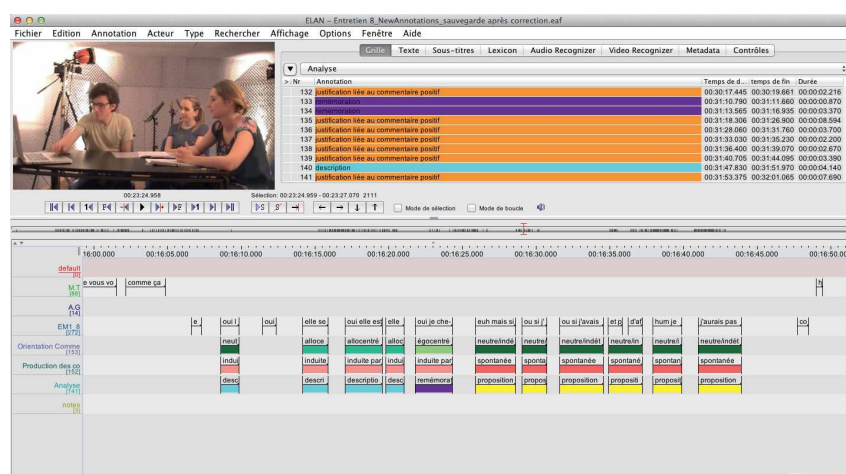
ELAN - Entretien 8_NewAnnotations_sauvegarde après correction.eaf

Fichier Edition Annotation Acteur Type Rechercher Affichage Options Fenêtre Aide

Grille Texte Sous-titres Lexicon Audio Recognizer Video Recognizer Metadata Contrôles

Analyse

| Nr | Annotation | Temps de d... | temps de fin | Durée |
|---|---|---|---|---|
| 132 | justification liée au commentaire positif | 00:30:17.445 | 00:30:19.661 | 00:00:02.216 |
| 133 | remémoration | 00:31:10.790 | 00:31:11.660 | 00:00:00.870 |
| 134 | remémoration | 00:31:13.565 | 00:31:16.935 | 00:00:03.370 |
| 135 | justification liée au commentaire positif | 00:31:18.306 | 00:31:26.900 | 00:00:08.594 |
| 136 | justification liée au commentaire positif | 00:31:28.060 | 00:31:31.760 | 00:00:03.700 |
| 137 | justification liée au commentaire positif | 00:31:33.030 | 00:31:35.230 | 00:00:02.200 |
| 138 | justification liée au commentaire positif | 00:31:36.400 | 00:31:39.070 | 00:00:02.670 |
| 139 | justification liée au commentaire positif | 00:31:40.705 | 00:31:44.095 | 00:00:03.390 |
| 140 | description | 00:31:47.830 | 00:31:51.970 | 00:00:04.140 |
| 141 | justification liée au commentaire positif | 00:31:53.375 | 00:32:01.065 | 00:00:07.690 |

00:23:24.958

Sélection: 00:23:24.959 - 00:23:27.070 2111

Mode de sélection Mode de boucle

16:00.000 00:16:05.000 00:16:10.000 00:16:15.000 00:16:20.000 00:16:25.000 00:16:30.000 00:16:35.000 00:16:40.000 00:16:45.000 00:16:50.0

default [0]

M.T [96] e vous vo comme ça

A.G [14]

EM1_8 [272] e oui i oui elle se oui elle est elle oui je che euh mais si ou si ou si j'avais et p d'af hum je j'aurais pas co

Orientation Comme [153] neut alloce allocentré alloc égocentré neutre/indé neutre/ neutre/indé neutre/in neutre/i neutre/indét

Production des co [152] indui induite induite par indui induite par spontanée sponta spontanée spontané spontan spontanée

Analyse [141] desc descri descriptio desc rémémora proposition propos proposition propositi proposit proposition

notes [0]